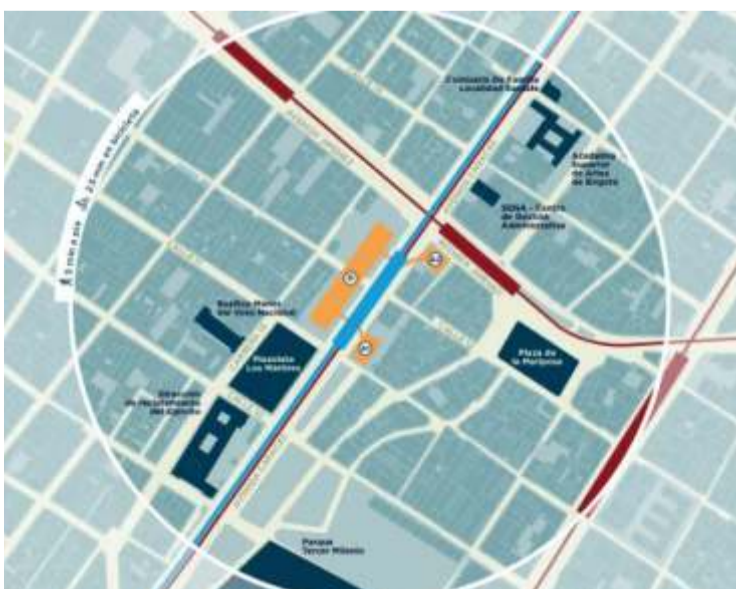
Comisaría de Policía Localidad Santafé

Academia Superior de Artes de Bogotá

SENA - Centro de Gestión Administrativa

Basílica Menor del Voto Nacional

Plazoleta Los Mártires

Plaza de la Mariposa

Batallón de Reclutamiento del Ejército

Parque Tercer Milenio

5 min a pie

2.5 min en bicicleta